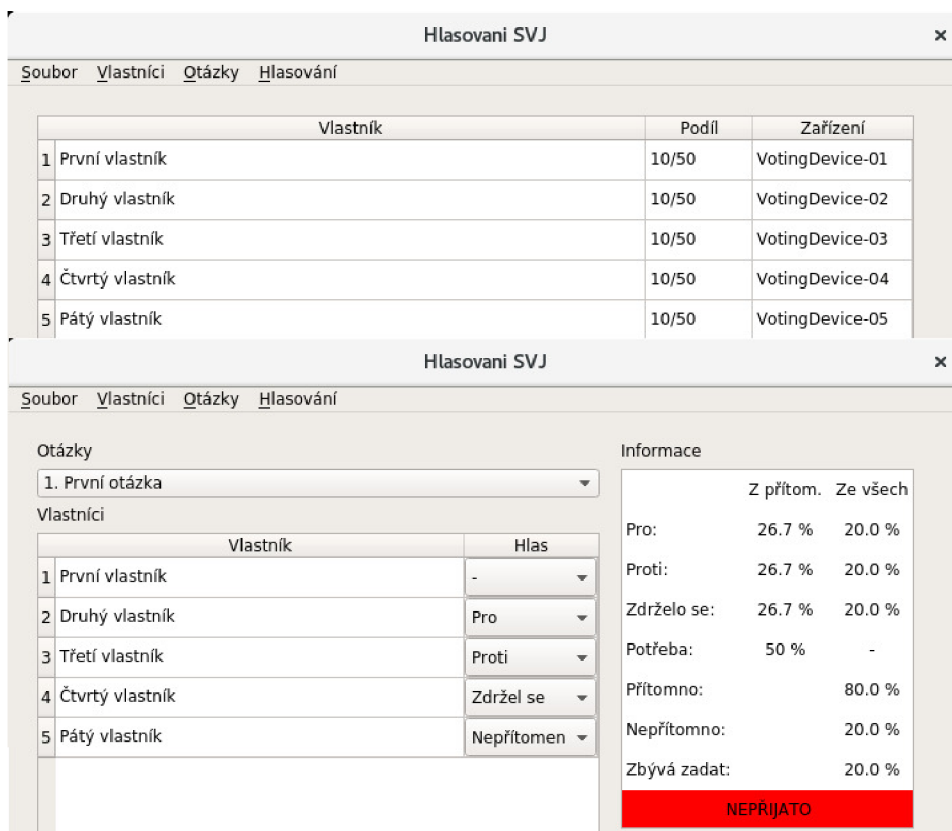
Hlasovani SVJ
×
Soubor Vlastníci Otázky Hlasování

| | Vlastník | Podíl | Zařízení |
|---|---|---|---|
| 1 | První vlastník | 10/50 | VotingDevice-01 |
| 2 | Druhý vlastník | 10/50 | VotingDevice-02 |
| 3 | Třetí vlastník | 10/50 | VotingDevice-03 |
| 4 | Čtvrtý vlastník | 10/50 | VotingDevice-04 |
| 5 | Pátý vlastník | 10/50 | VotingDevice-05 |

Hlasovani SVJ
×
Soubor Vlastníci Otázky Hlasování

Otázky
1. První otázka
Vlastníci

| | Vlastník | Hlas |
|---|---|---|
| 1 | První vlastník | - |
| 2 | Druhý vlastník | Pro |
| 3 | Třetí vlastník | Proti |
| 4 | Čtvrtý vlastník | Zdržel se |
| 5 | Pátý vlastník | Nepřítomen |

Informace

| | Z přítom. | Ze všech |
|---|---|---|
| Pro: | 26.7 % | 20.0 % |
| Proti: | 26.7 % | 20.0 % |
| Zdrželo se: | 26.7 % | 20.0 % |
| Potřeba: | 50 % | - |
| Přítomno: | | 80.0 % |
| Nepřítomno: | | 20.0 % |
| Zbývá zadat: | | 20.0 % |

NEPŘIJATO